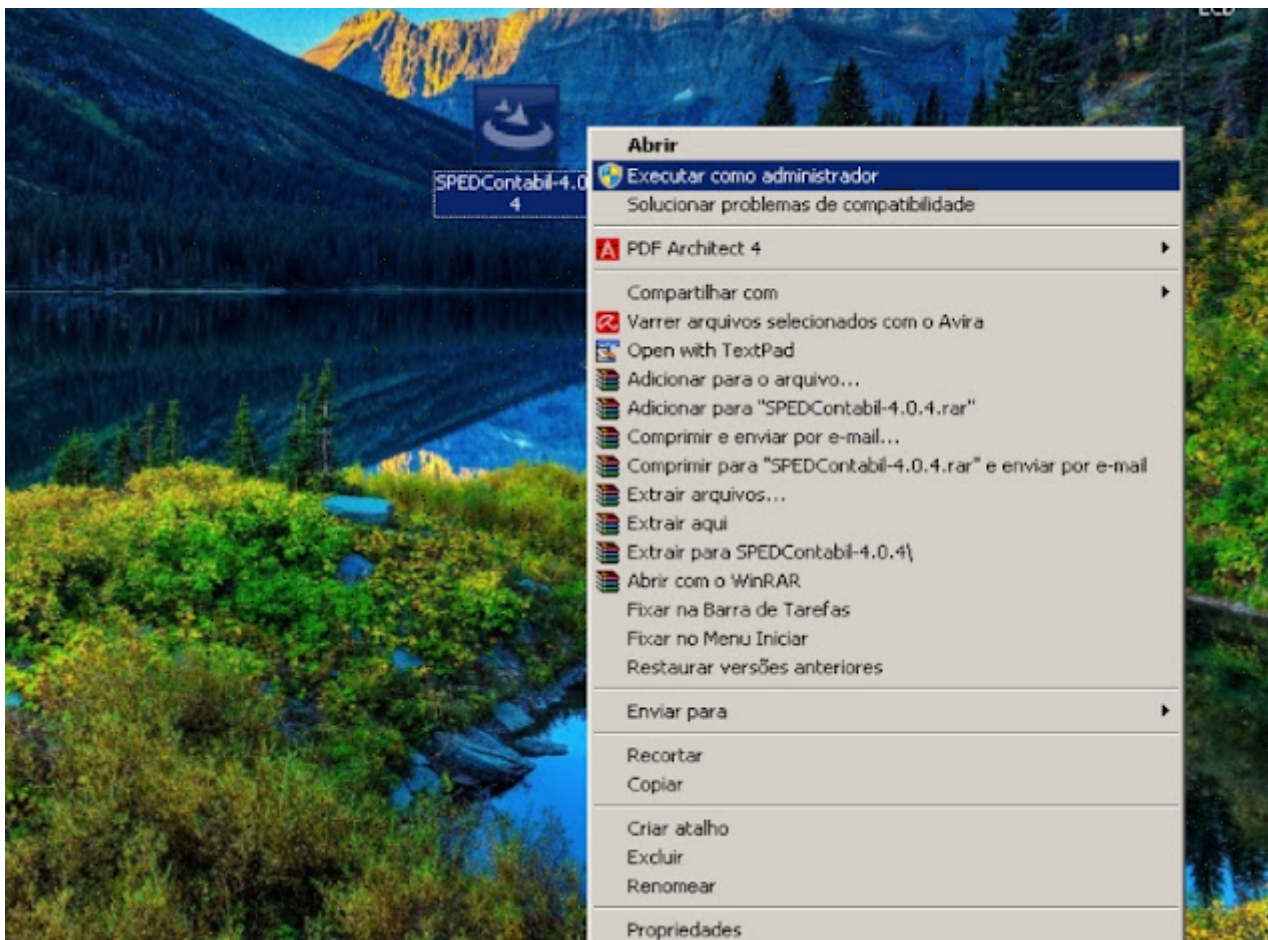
SPEDContabil-4.0
4

Abrir
Executar como administrador
Solucionar problemas de compatibilidade

PDF Architect 4

Compartilhar com
Varrer arquivos selecionados com o Avira
Open with TextPad
Adicionar para o arquivo...
Adicionar para "SPEDContabil-4.0.4.rar"
Comprimir e enviar por e-mail...
Comprimir para "SPEDContabil-4.0.4.rar" e enviar por e-mail
Extrair arquivos...
Extrair aqui
Extrair para SPEDContabil-4.0.4\
Abrir com o WinRAR
Fixar na Barra de Tarefas
Fixar no Menu Iniciar
Restaurar versões anteriores

Enviar para

Recortar
Copiar

Criar atalho
Excluir
Renomear

Propriedades